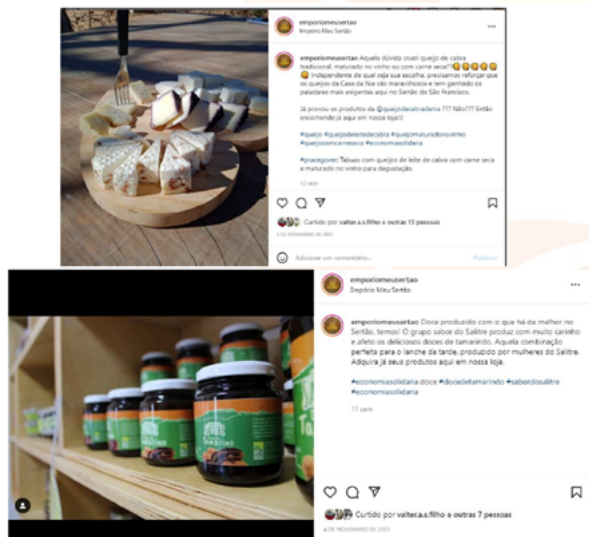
emporiomeusertao
Empório Meu Sertão

emporiomeusertao Aquela dúvida cruel: queijo de cabra tradicional, maturado no vinho ou com carne seca? 😋😋😋😋😋 Independente de qual seja sua escolha, precisamos reforçar que os queijos da Casa da Nia são maravilhosos e tem ganhado os paladares mais exigentes aqui no Sertão do São Francisco.

Já provou os produtos da @queijodecabradania ??? Não??? Então encomende já aqui em nossa loja!!

#queijo #queijodeleitedecabra #queijomaturadonovinho #queijocomcarneseca #economiasolidaria

#pracegover: Tábuas com queijos de leite de cabra com carne seca e maturado no vinho para degustação.

12 sem

Curtido por valter.a.s.filho e outras 13 pessoas
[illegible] DE NOVEMBRO DE 2021

Adicione um comentário...
Publicar

emporiomeusertao
Empório Meu Sertão

emporiomeusertao Doce produzido com o que há de melhor no Sertão, temos! O grupo sabor do Salitre produz com muito carinho e afeto os deliciosos doces de tamarindo. Aquela combinação perfeita para o lanche da tarde, produzido por mulheres do Salitre. Adquira já seus produtos aqui em nossa loja.

#economiasolidaria doce #docedetamarindo #sabordosalitre #economiasolidaria

13 sem

Curtido por valter.a.s.filho e outras 7 pessoas
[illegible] DE NOVEMBRO DE 2021